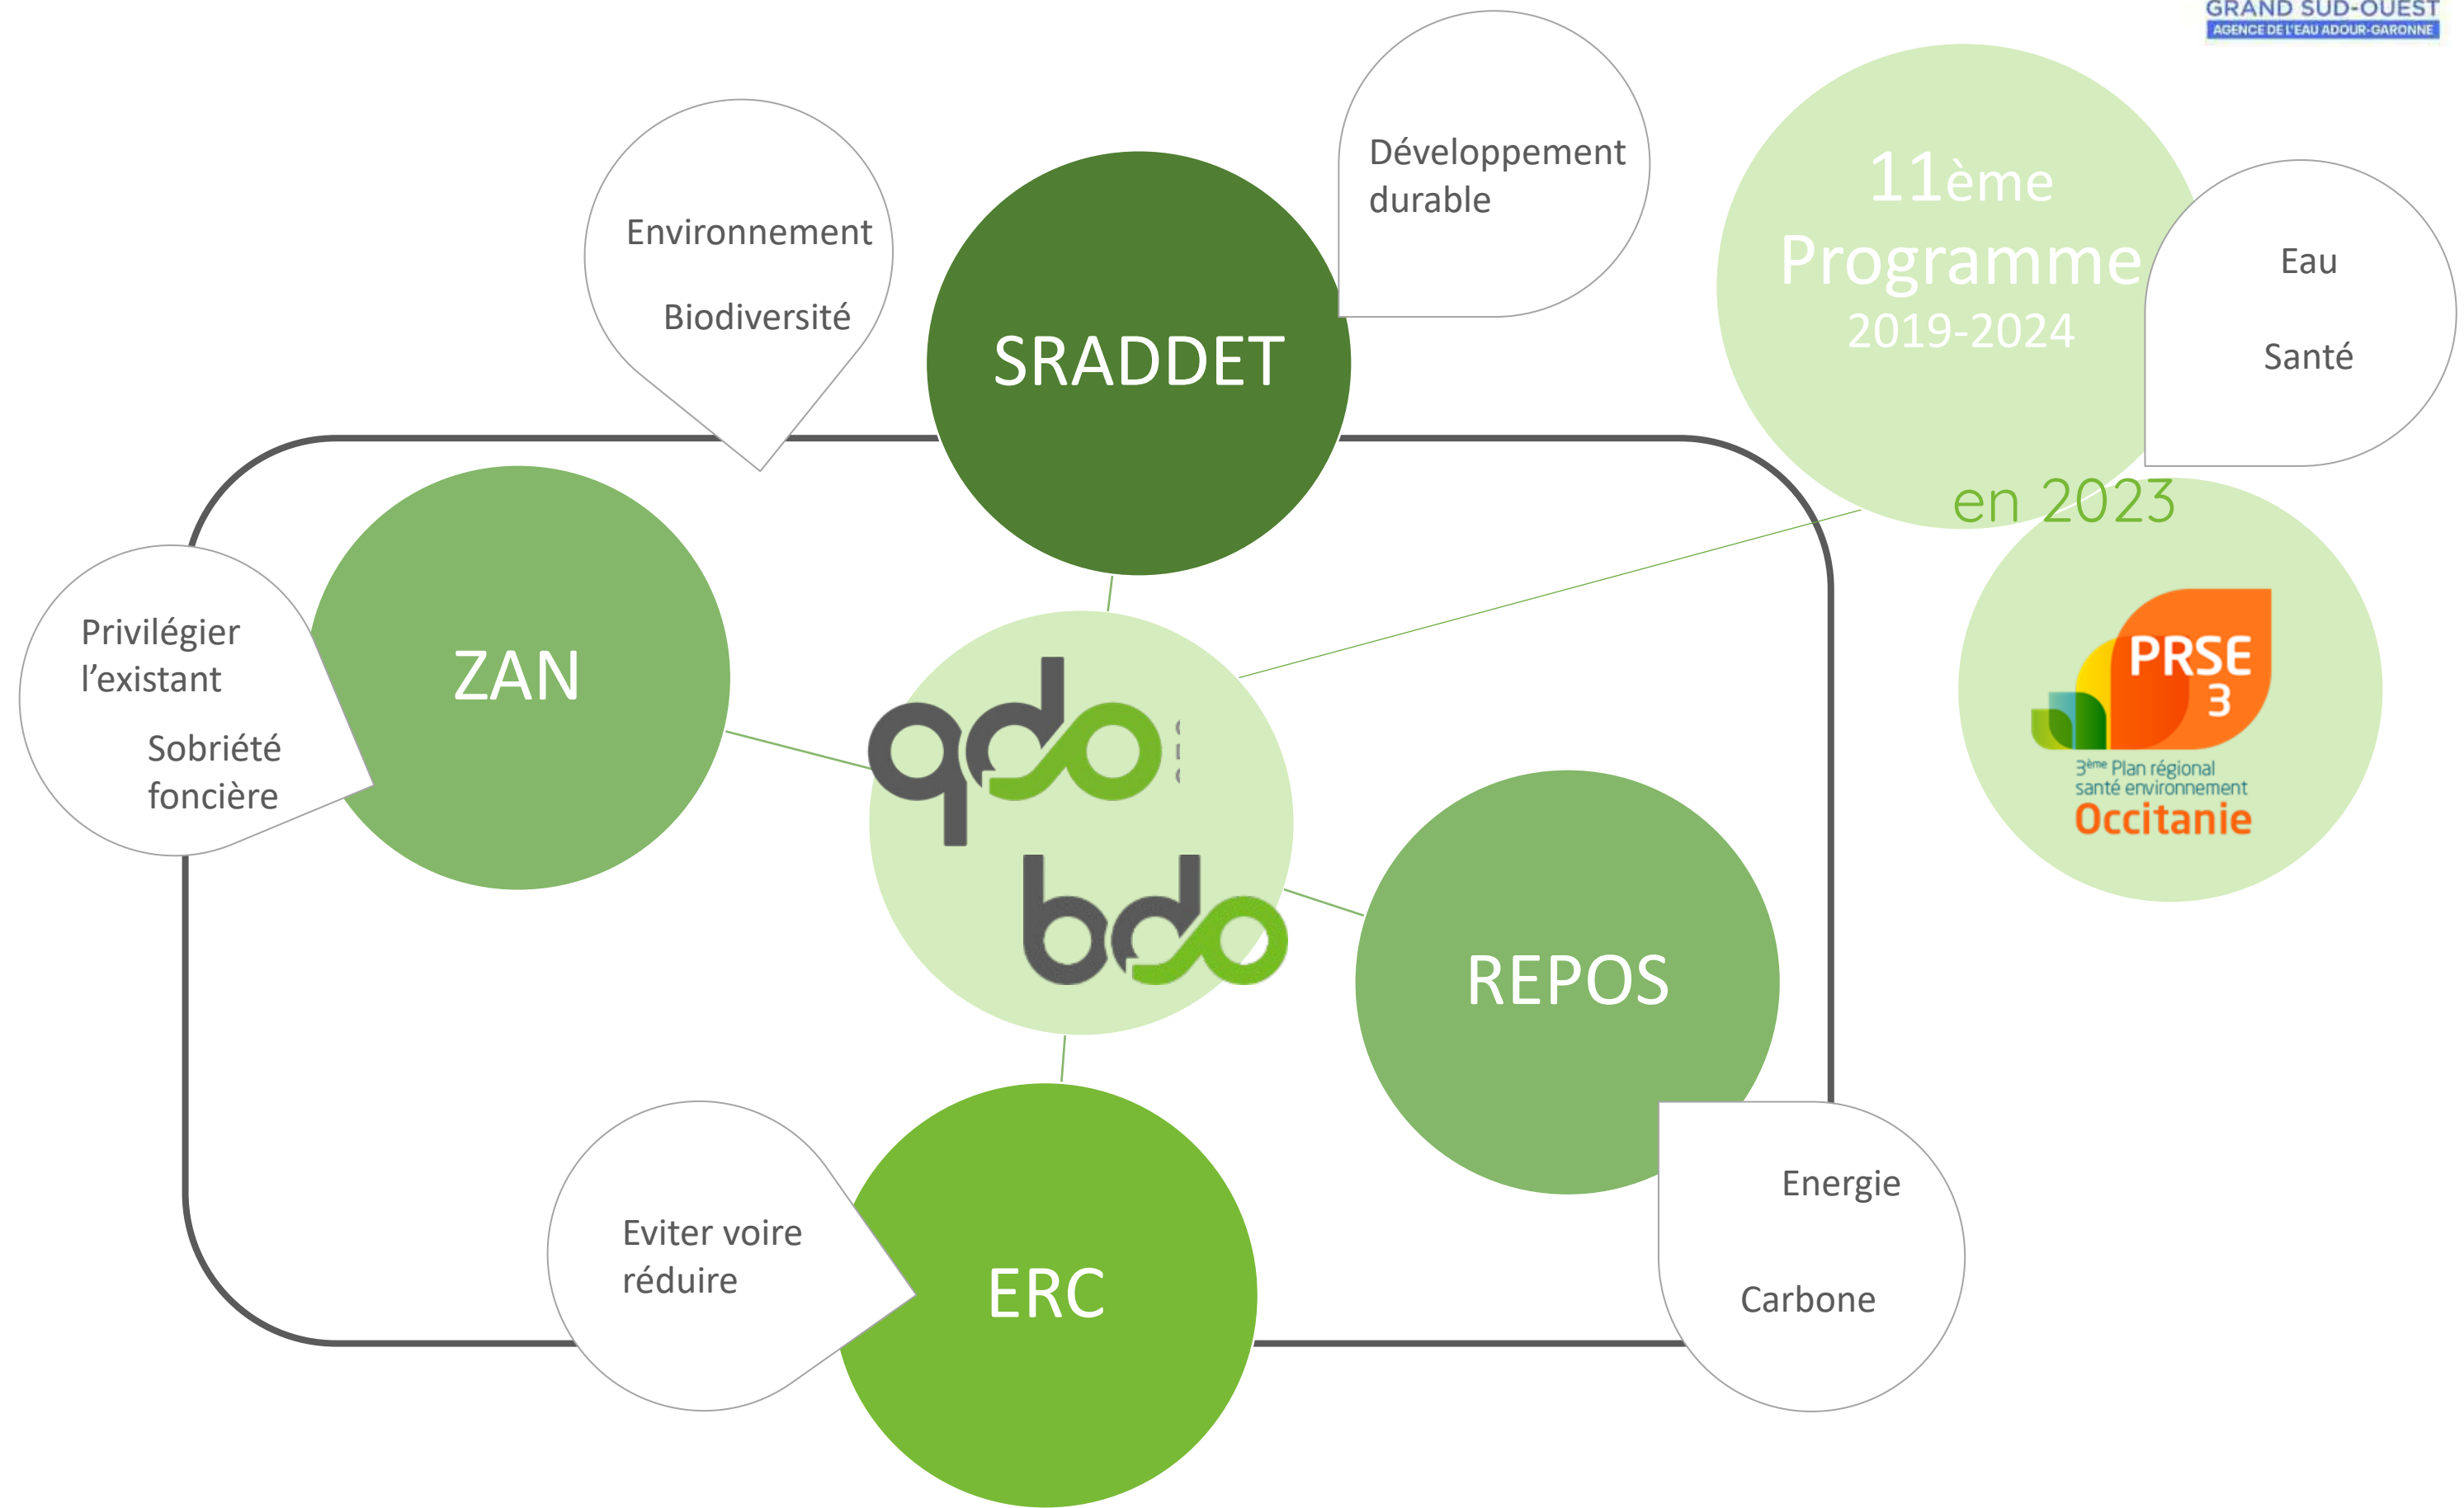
GRAND SUD-OUEST
AGENCE DE L'EAU ADOUR-GARONNE

Environnement

Biodiversité

SRADDET

Développement durable

11ème Programme 2019-2024

Eau

Santé

en 2023

Privilégier l'existant

Sobriété foncière

ZAN

qdo

bdo

PRSE 3

3ème Plan régional santé environnement

Occitanie

REPOS

Eviter voire réduire

ERC

Energie

Carbone